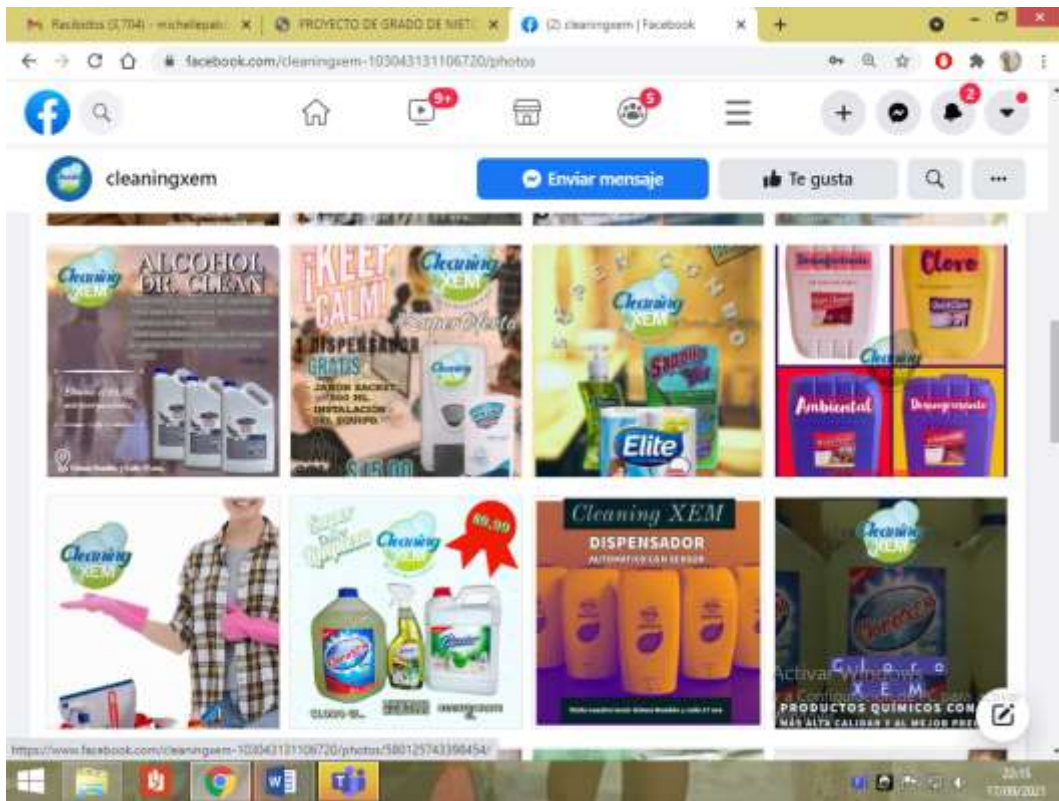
Recibidos (3.704) - michellepab... ×
PROYECTO DE GRADO DE NIET... ×
(2) cleaningxem | Facebook ×
+

facebook.com/cleaningxem-103043131106720/photos

9+
5
2

cleaningxem
Enviar mensaje
Te gusta
...

Cleaning XEM
ALCOHOL DR. CLEAN

¡KEEP CALM!
Cleaning XEM
Super Oferta
1 DISPENSADOR GRATIS
JABON SACHET 800 ML
INSTALACION DEL EQUIPO
$ 45,00

Cleaning XEM
Elite

Desengrasante
Cloro
Cleaning
Ambiental
Desengrasante

Cleaning XEM

Cleaning XEM
$9,99

Cleaning XEM
DISPENSADOR
AUTOMATICO CON SENSOR

Cleaning XEM
Cloro XEM
PRODUCTOS QUIMICOS CON LA MAS ALTA CALIDAD Y AL MEJOR PRECIO
Activar Windows
Ve a Configuración para activar Windows.

https://www.facebook.com/cleaningxem-103043131106720/photos/580125743398454/

20:15
17/08/2021